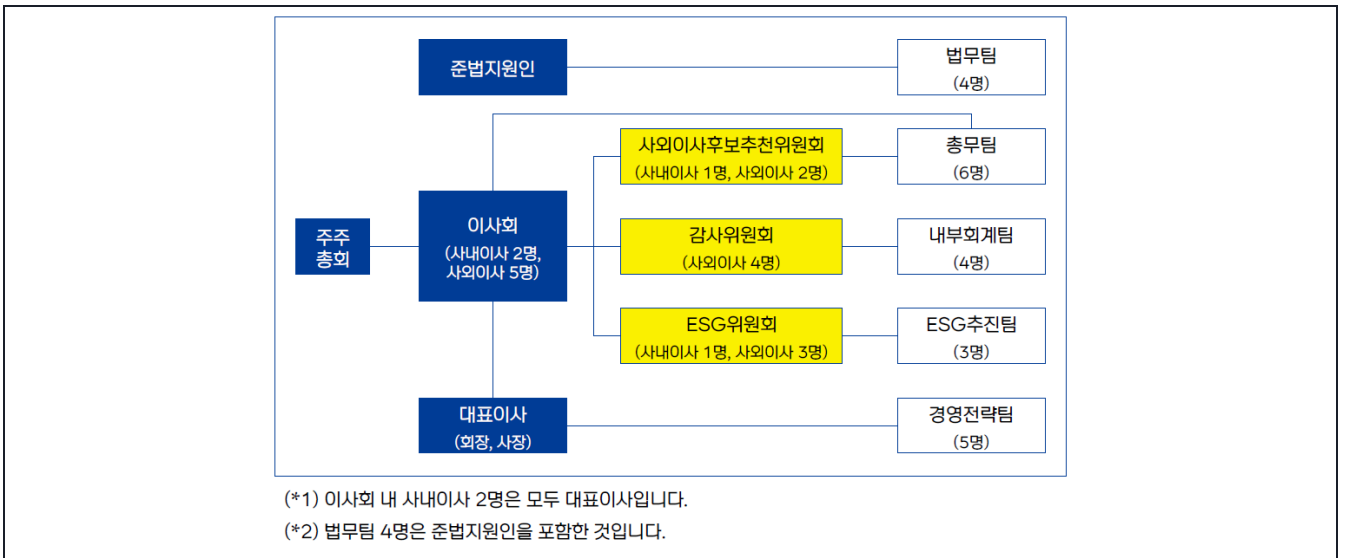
준법지원인

법무팀
(4명)

사외이사후보추천위원회
(사내이사 1명, 사외이사 2명)

총무팀
(6명)

주주
총회

이사회
(사내이사 2명,
사외이사 5명)

감사위원회
(사외이사 4명)

내부회계팀
(4명)

ESG위원회
(사내이사 1명, 사외이사 3명)

ESG추진팀
(3명)

대표이사
(회장, 사장)

경영전략팀
(5명)

(*1) 이사회 내 사내이사 2명은 모두 대표이사입니다.

(*2) 법무팀 4명은 준법지원인을 포함한 것입니다.